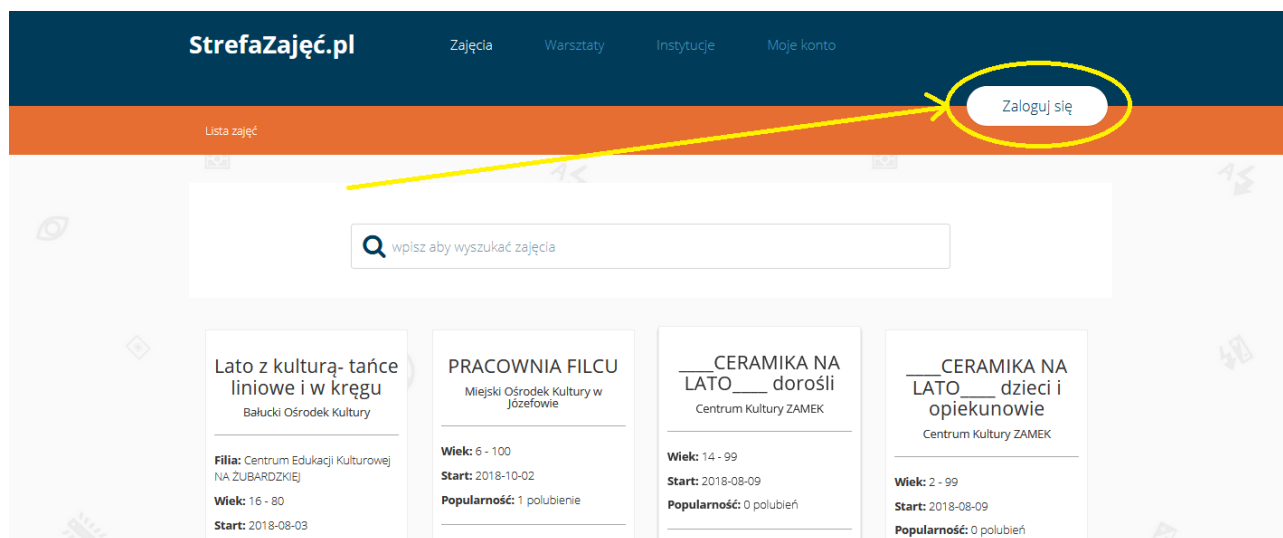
StrefaZajęć.pl

Zajęcia Warsztaty Instytucje Moje konto

Zaloguj się

Lista zajęć

wpisz aby wyszukać zajęcia

Lato z kulturą- tańce liniowe i w kręgu
Bałucki Ośrodek Kultury

**Filia:** Centrum Edukacji Kulturowej NA ŻUBARDZKIEJ
**Wiek:** 16 - 80
**Start:** 2018-08-03

PRACOWNIA FILCU
Miejski Ośrodek Kultury w Józefowie

**Wiek:** 6 - 100
**Start:** 2018-10-02
**Popularność:** 1 polubienie

____CERAMIKA NA LATO____ dorośli
Centrum Kultury ZAMEK

**Wiek:** 14 - 99
**Start:** 2018-08-09
**Popularność:** 0 polubień

____CERAMIKA NA LATO____ dzieci i opiekunowie
Centrum Kultury ZAMEK

**Wiek:** 2 - 99
**Start:** 2018-08-09
**Popularność:** 0 polubień